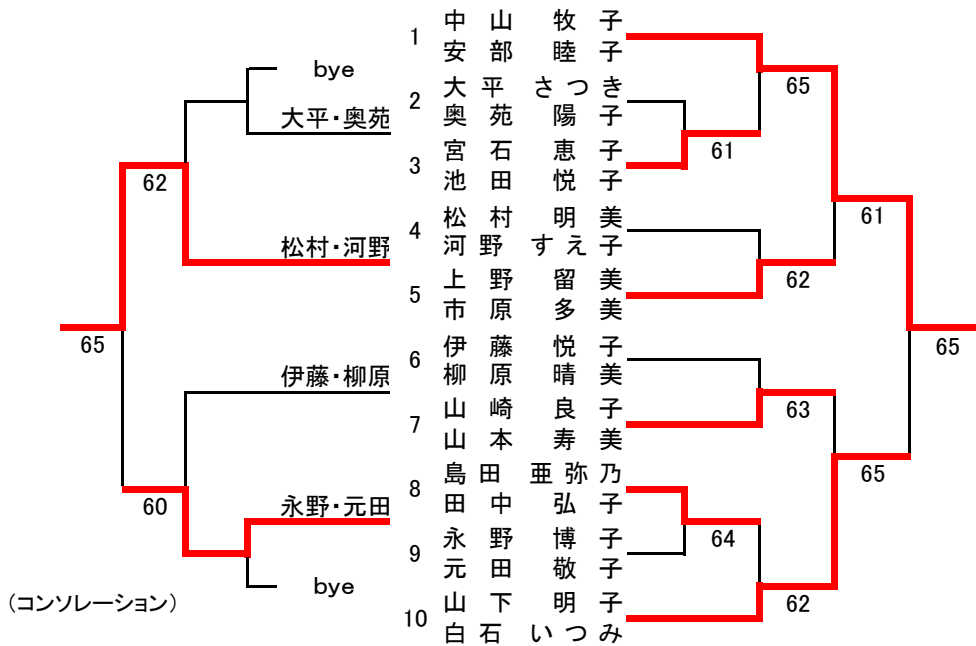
1 中山 牧子
安部 睦子
2 大平 さつき
奥苑 陽子
3 宮石 恵子
池田 悦子
4 松村 明美
河野 すえ子
5 上野 留美
市原 多美
6 伊藤 悦子
柳原 晴美
7 山崎 良子
山本 寿美
8 島田 亜弥乃
田中 弘子
9 永野 博子
元田 敬子
10 山下 明子
白石 いつみ

bye
大平・奥苑
62
松村・河野
65
伊藤・柳原
60
永野・元田
bye
(コンソレーション)

65
61
61
62
65
63
65
64
62